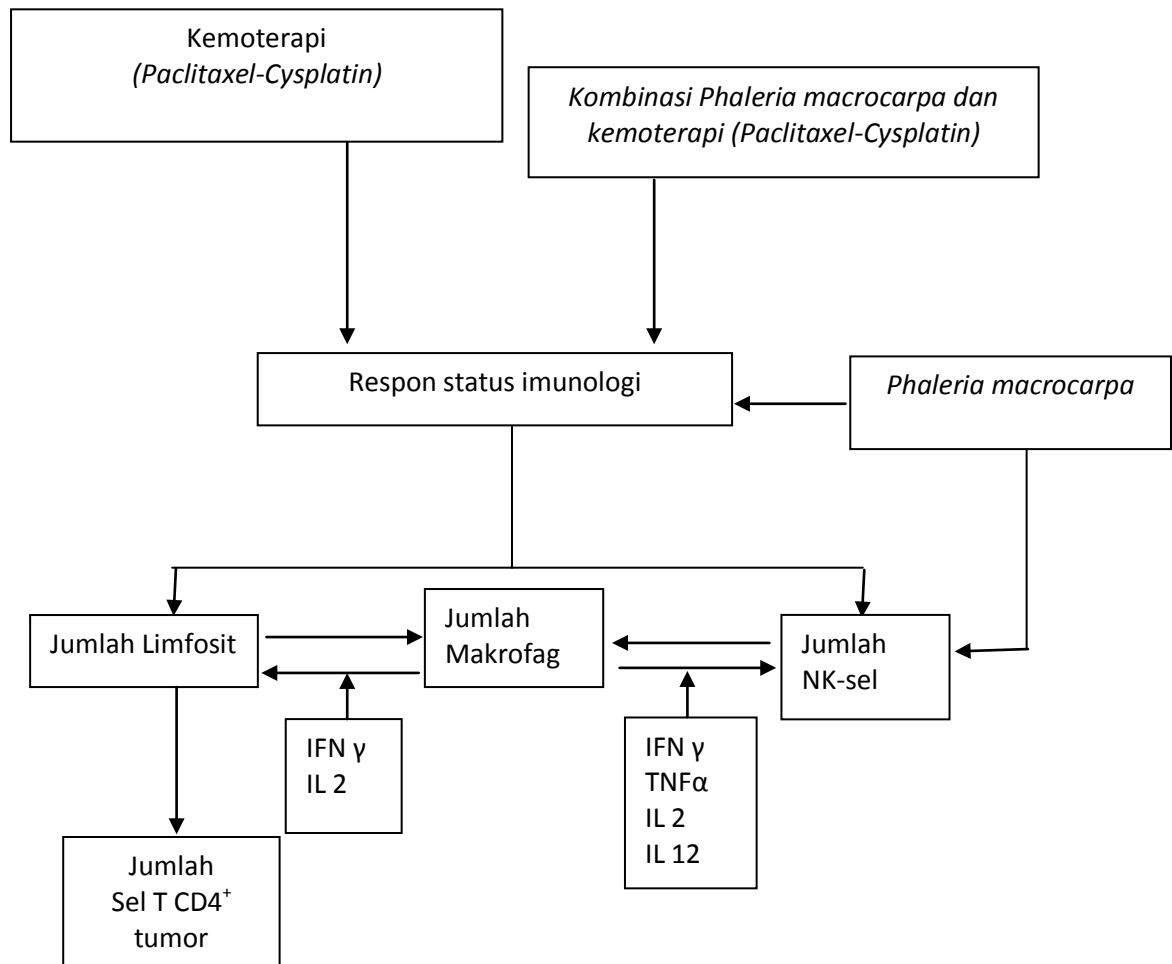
Kemoterapi
(Paclitaxel-Cysplatin)

Kombinasi Phaleria macrocarpa dan kemoterapi (Paclitaxel-Cysplatin)

Respon status imunologi

Phaleria macrocarpa

Jumlah Limfosit

Jumlah Makrofag

Jumlah NK-sel

IFN γ
IL 2

IFN γ
TNFα
IL 2
IL 12

Jumlah
Sel T CD4$^{+}$
tumor